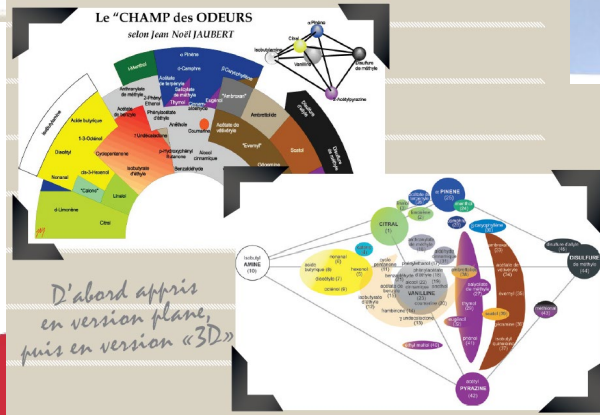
Le "CHAMP des ODEURS
selon Jean Noël JAUBERT

α-Pinène
Citral
Isobutylamine
Vanilline
Disulfure de méthyle
2-Acétylpyrazine

Menthol
α-Pinène
d-Camphre
2-Isobutylthiazole
Acétate de linalyle
Anthranilate de méthyle
Salicylate de méthyle
2-Phényl Ethanol
Thymol
Eugénol
"Fenouil"
Acétate de benzyle
Aldéhyde anisique
Isobutyrate de phényléthyle
Acétate de vétivéryle
Acide butyrique
Anéthole
Anisaldéhyde
Coumarine
1-3-Octénol
γ-Undécalactone
Vanilline
Cyclopentanone
p-hydroxyphényl butanone
Aldéhyde cinnamique
"Everyl"
Furanéol
Scatol
Diacétyl
cis-3-Hexénol
Isobutyrate d'éthyle
Benzaldéhyde
"Cétone"
Linalol
Hexanal
Citral
d-Limonène
Gaïacol
Disulfure de méthyle

D'abord appris en version plane, puis en version «3D»

α-PINENE
CITRAL
Isobutyl AMINE
DISULFURE de méthyle
VANILLINE
acétyl PYRAZINE